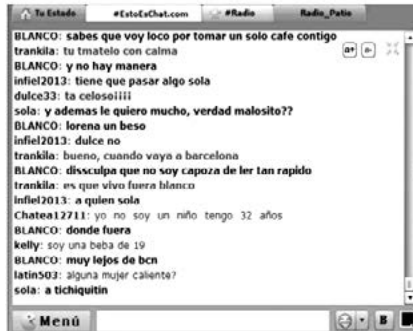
Tu Estado #EstoEsChat.com #Radio Radio_Patio

BLANCO: sabes que voy loco por tomar un solo cafe contigo
trankila: tu tmatelo con calma
BLANCO: y no hay manera
infiel2013: tiene que pasar algo sola
dulce33: ta celosoiiii
sola: y ademas le quiero mucho, verdad malosito??
BLANCO: lorena un beso
infiel2013: dulce no
trankila: bueno, cuando vaya a barcelona
BLANCO: dissculpa que no soy capoza de ler tan rapido
trankila: es que vivo fuera blanco
infiel2013: a quien sola
Chatea12711: yo no soy un niño tengo 32 años
BLANCO: donde fuera
kelly: soy una beba de 19
BLANCO: muy lejos de bcn
latin503: alguna mujer caliente?
sola: a tichiquitin

Menú

a+ a- B